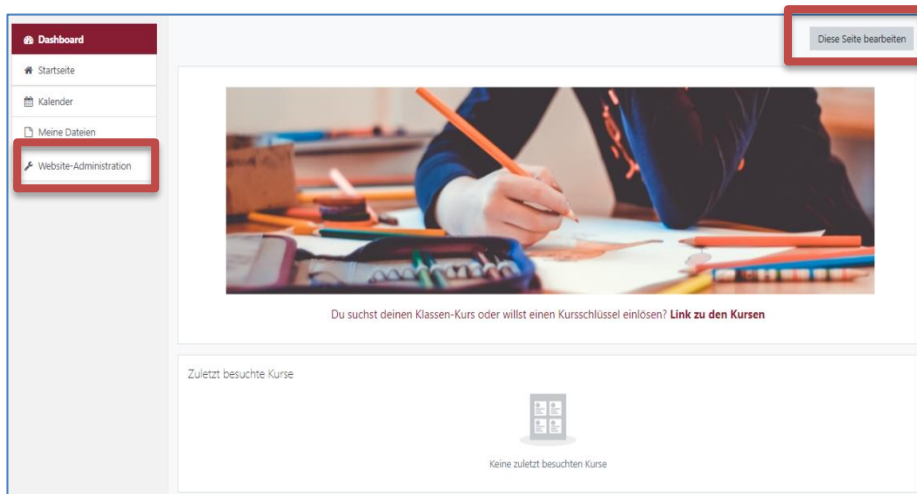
Dashboard
Startseite
Kalender
Meine Dateien
Website-Administration

Diese Seite bearbeiten

Du suchst deinen Klassen-Kurs oder willst einen Kursschlüssel einlösen? **Link zu den Kursen**

Zuletzt besuchte Kurse

Keine zuletzt besuchten Kurse